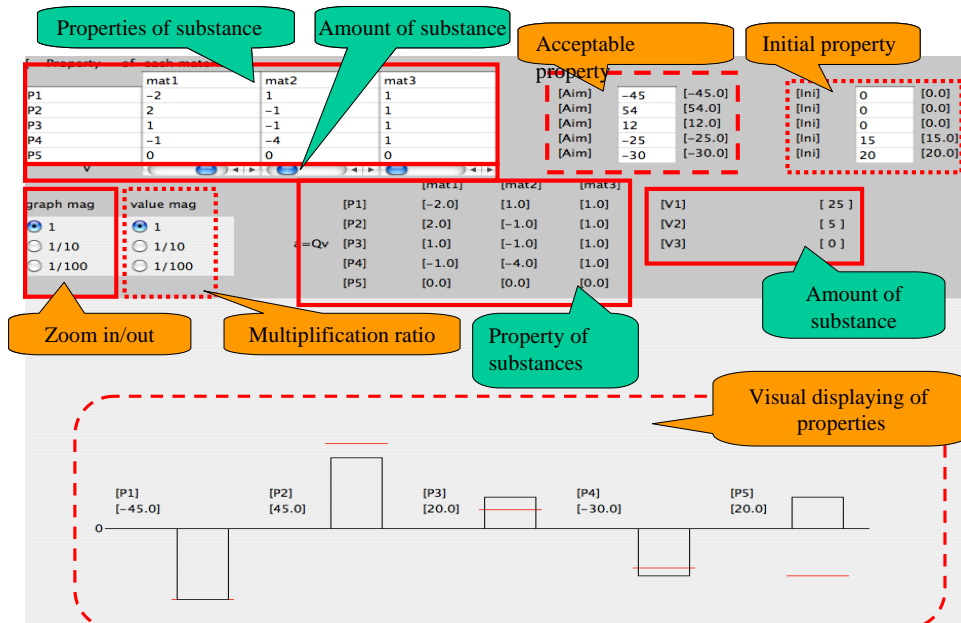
Properties of substance

Amount of substance

Acceptable property

Initial property

Property of each mate

|  | mat1 | mat2 | mat3 |
|---|---|---|---|
| P1 | −2 | 1 | 1 |
| P2 | 2 | −1 | 1 |
| P3 | 1 | −1 | 1 |
| P4 | −1 | −4 | 1 |
| P5 | 0 | 0 | 0 |

| [Aim] | −45 | [−45.0] |
|---|---|---|
| [Aim] | 54 | [54.0] |
| [Aim] | 12 | [12.0] |
| [Aim] | −25 | [−25.0] |
| [Aim] | −30 | [−30.0] |

| [Ini] | 0 | [0.0] |
|---|---|---|
| [Ini] | 0 | [0.0] |
| [Ini] | 0 | [0.0] |
| [Ini] | 15 | [15.0] |
| [Ini] | 20 | [20.0] |

graph mag
1
1/10
1/100

value mag
1
1/10
1/100

a=Qv

|  | [mat1] | [mat2] | [mat3] |
|---|---|---|---|
| [P1] | [−2.0] | [1.0] | [1.0] |
| [P2] | [2.0] | [−1.0] | [1.0] |
| [P3] | [1.0] | [−1.0] | [1.0] |
| [P4] | [−1.0] | [−4.0] | [1.0] |
| [P5] | [0.0] | [0.0] | [0.0] |

[V1] [ 25 ]
[V2] [ 5 ]
[V3] [ 0 ]

Amount of substance

Zoom in/out

Multiplication ratio

Property of substances

Visual displaying of properties

[P1] [−45.0]
[P2] [45.0]
[P3] [20.0]
[P4] [−30.0]
[P5] [20.0]
0